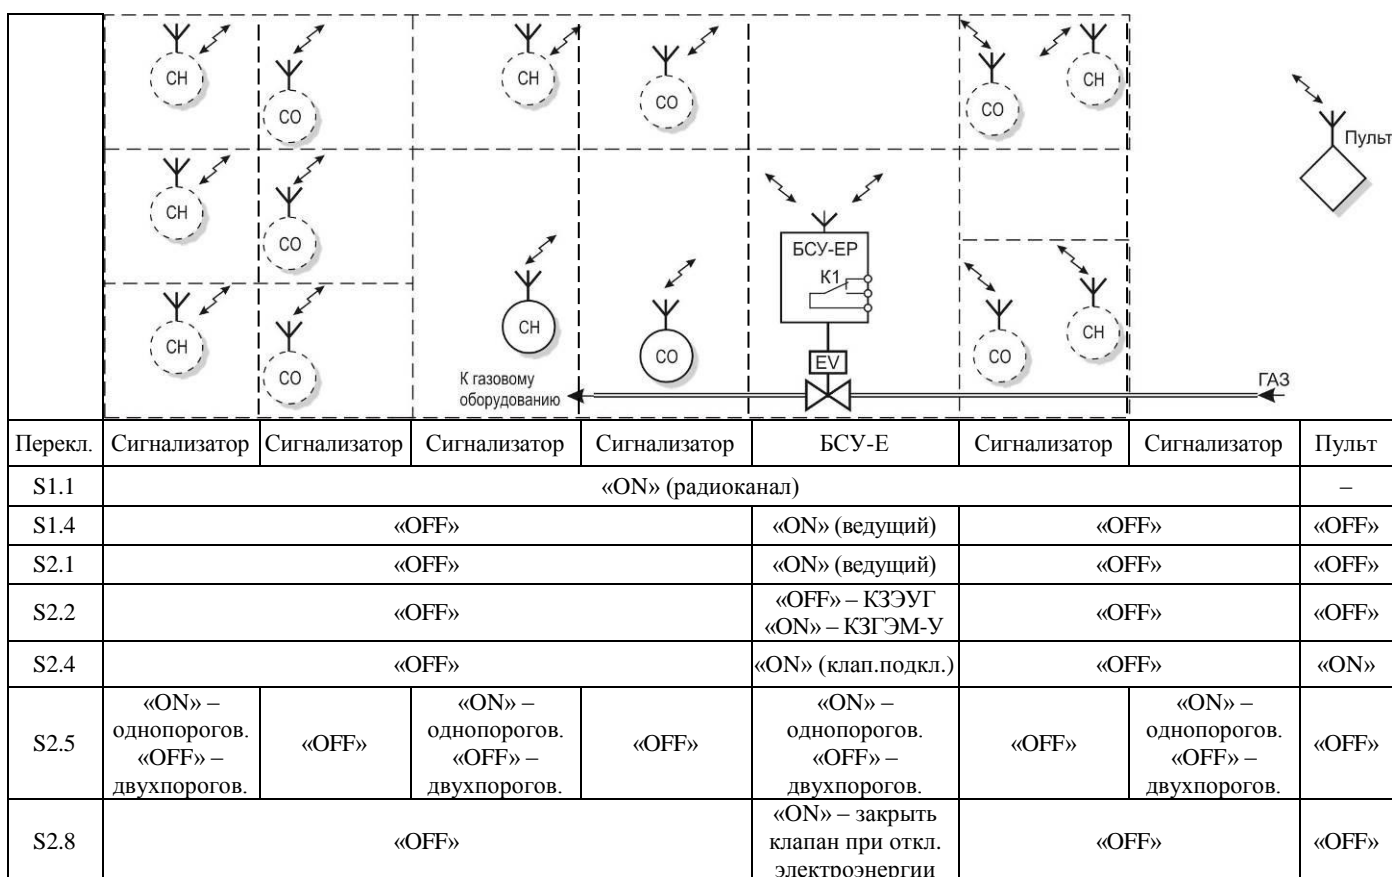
CH CO CH CO CO CH
CH CO
БСУ-ЕР
K1
CH CO CH CO CO CH
EV
К газовому оборудованию
ГАЗ
Пульт

| Перекл. | Сигнализатор | Сигнализатор | Сигнализатор | Сигнализатор | БСУ-Е | Сигнализатор | Сигнализатор | Пульт |
|---|---|---|---|---|---|---|---|---|
| S1.1 | «ON» (радиоканал) | | | | | | | – |
| S1.4 | «OFF» | | | | «ON» (ведущий) | «OFF» | | «OFF» |
| S2.1 | «OFF» | | | | «ON» (ведущий) | «OFF» | | «OFF» |
| S2.2 | «OFF» | | | | «OFF» – КЗЭУГ «ON» – КЗГЭМ-У | «OFF» | | «OFF» |
| S2.4 | «OFF» | | | | «ON» (клап.подкл.) | «OFF» | | «ON» |
| S2.5 | «ON» – однопорогов. «OFF» – двухпорогов. | «OFF» | «ON» – однопорогов. «OFF» – двухпорогов. | «OFF» | «ON» – однопорогов. «OFF» – двухпорогов. | «OFF» | «ON» – однопорогов. «OFF» – двухпорогов. | «OFF» |
| S2.8 | «OFF» | | | | «ON» – закрыть клапан при откл. электроэнергии | «OFF» | | «OFF» |